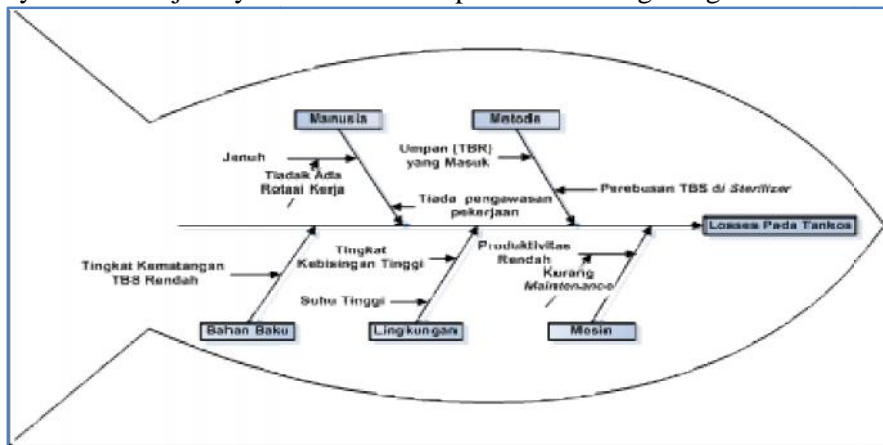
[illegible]

Manusia

Metoda

Jenuh

Tiadak Ada Rotasi Kerja

Umpan (TBR) yang Masuk

Tiada pengawasan pekerjaan

Perebusan TBS di Sterilizer

Losses Pada Tankos

Tingkat Kematangan TBS Rendah

Tingkat Kebisingan Tinggi

Produktivitas Rendah

Kurang Maintenance

Suhu Tinggi

Bahan Baku

Lingkungan

Mesin